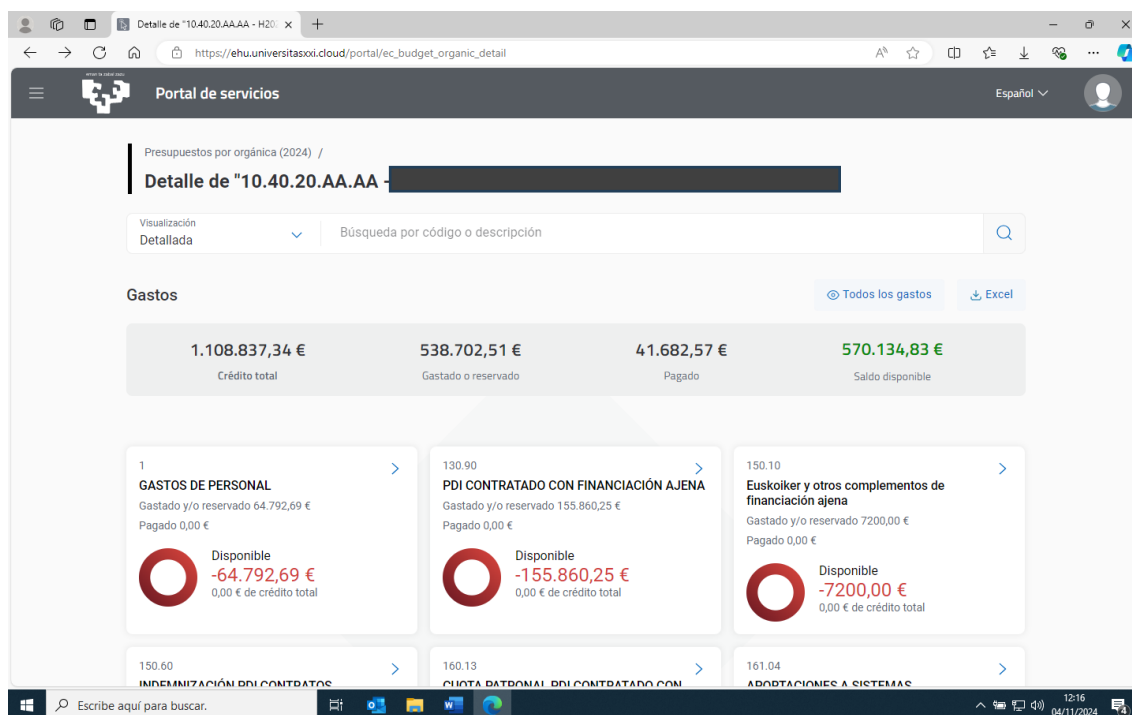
Detalle de "10.40.20.AA.AA - H20 ×

https://ehu.universitasxxi.cloud/portal/ec_budget_organic_detail

Portal de servicios

Español

Presupuestos por orgánica (2024) /

Detalle de "10.40.20.AA.AA - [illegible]

Visualización
Detallada

Búsqueda por código o descripción

Gastos

Todos los gastos

Excel

1.108.837,34 €
Crédito total

538.702,51 €
Gastado o reservado

41.682,57 €
Pagado

570.134,83 €
Saldo disponible

1
GASTOS DE PERSONAL
Gastado y/o reservado 64.792,69 €
Pagado 0,00 €
Disponible
-64.792,69 €
0,00 € de crédito total

130.90
PDI CONTRATADO CON FINANCIACIÓN AJENA
Gastado y/o reservado 155.860,25 €
Pagado 0,00 €
Disponible
-155.860,25 €
0,00 € de crédito total

150.10
Euskoiker y otros complementos de financiación ajena
Gastado y/o reservado 7200,00 €
Pagado 0,00 €
Disponible
-7200,00 €
0,00 € de crédito total

150.60
INDEMNIZACIÓN PDI CONTRATOS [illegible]

160.13
CUOTA PATRONAL PDI CONTRATADO CON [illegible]

161.04
APORTACIONES A SISTEMAS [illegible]

Escribe aquí para buscar.

12:16
04/11/2024